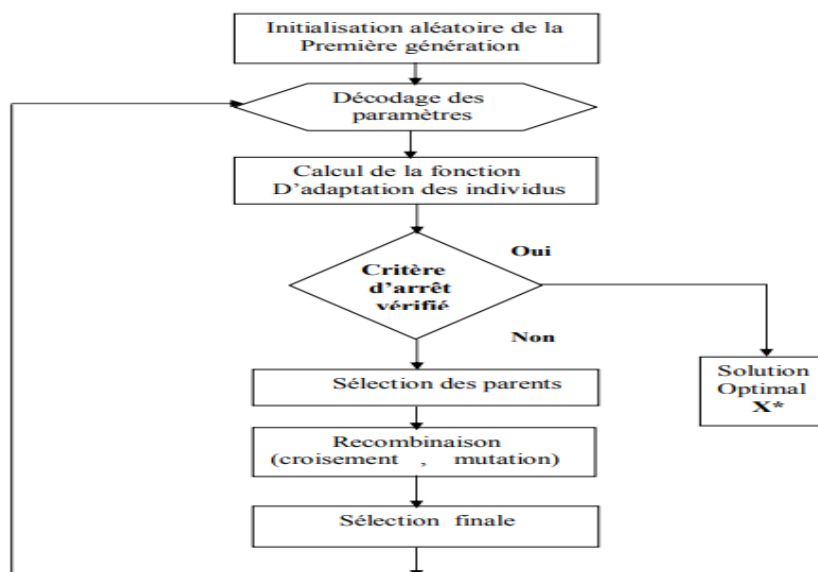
Initialisation aléatoire de la Première génération

Décodage des paramètres

Calcul de la fonction D'adaptation des individus

Oui

Critère d'arrêt vérifié

Non

Solution Optimal X*

Sélection des parents

Recombinaison (croisement , mutation)

Sélection finale